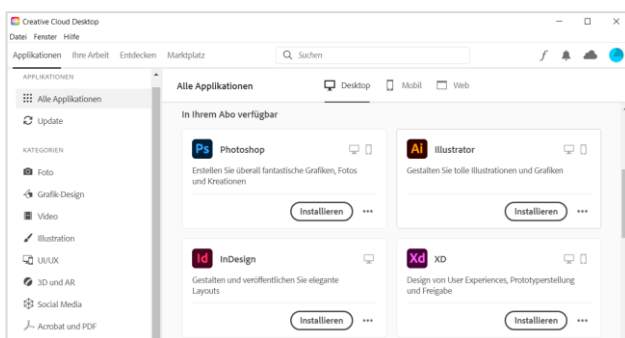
Creative Cloud Desktop
Datei Fenster Hilfe

Applikationen Ihre Arbeit Entdecken Marktplatz
Suchen

APPLIKATIONEN
Alle Applikationen
Update

KATEGORIEN
Foto
Grafik-Design
Video
Illustration
UI/UX
3D und AR
Social Media
Acrobat und PDF

Alle Applikationen
Desktop
Mobil
Web

In Ihrem Abo verfügbar

Ps
Photoshop
Erstellen Sie überall fantastische Grafiken, Fotos und Kreationen
Installieren
•••

Ai
Illustrator
Gestalten Sie tolle Illustrationen und Grafiken
Installieren
•••

Id
InDesign
Gestalten und veröffentlichen Sie elegante Layouts
Installieren
•••

Xd
XD
Design von User Experiences, Prototyperstellung und Freigabe
Installieren
•••